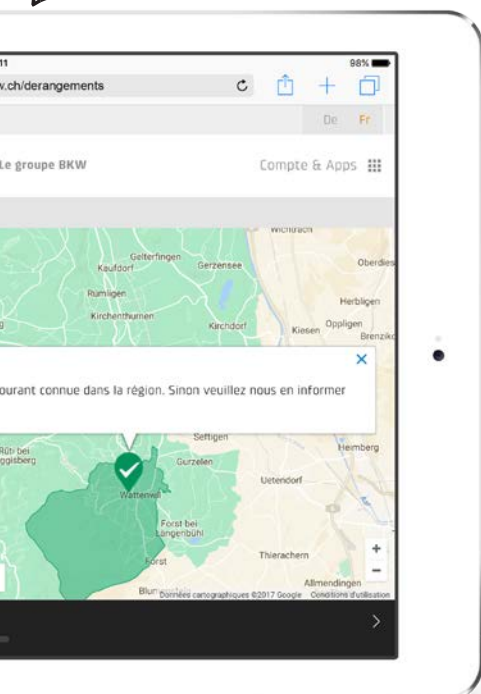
11

98%

v.ch/derangements

De Fr

Le groupe BKW

Compte & Apps

Wichtrach

Gelterfingen

Kaufdorf

Gerzensee

Oberdies

Rümligen

Herbligen

Kirchenthurnen

Kirchdorf

Kiesen

Oppligen

Brenzik

ourant connue dans la région. Sinon veuillez nous en informer

Seftigen

Heimberg

Rüti bei Riggisberg

Gurzelen

Uetendorf

Wattenwil

Forst bei Längenbühl

Thierachern

Forst

Allmendingen

Blum Données cartographiques ©2017 Google Conditions d'utilisation